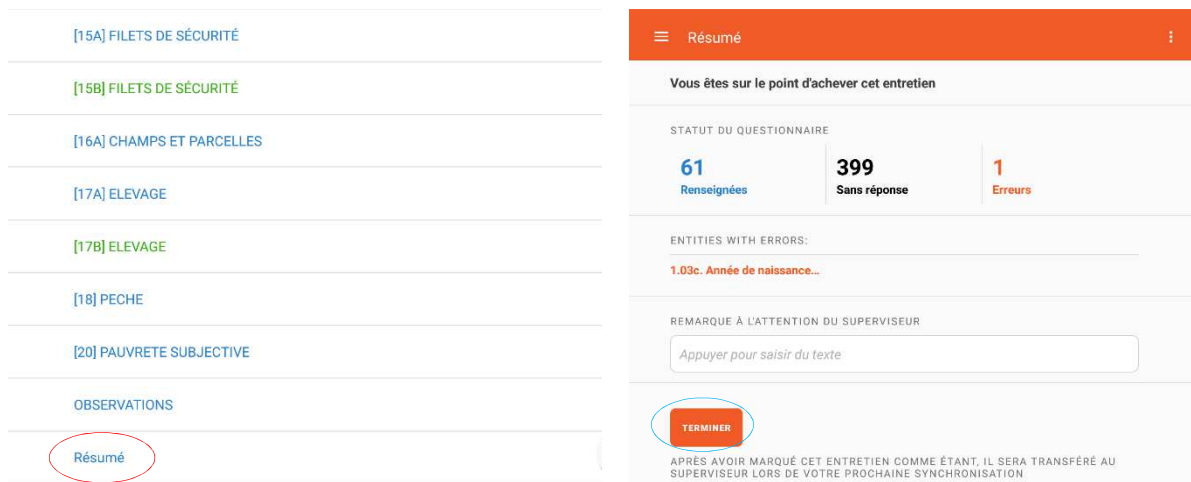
[15A] FILETS DE SÉCURITÉ

[15B] FILETS DE SÉCURITÉ

[16A] CHAMPS ET PARCELLES

[17A] ELEVAGE

[17B] ELEVAGE

[18] PECHE

[20] PAUVRETE SUBJECTIVE

OBSERVATIONS

Résumé

Résumé

Vous êtes sur le point d'achever cet entretien

STATUT DU QUESTIONNAIRE

61
Renseignées

399
Sans réponse

1
Erreurs

ENTITIES WITH ERRORS:

1.03c. Année de naissance...

REMARQUE À L'ATTENTION DU SUPERVISEUR

Appuyer pour saisir du texte

TERMINER

APRÈS AVOIR MARQUÉ CET ENTRETIEN COMME ÉTANT, IL SERA TRANSFÉRÉ AU SUPERVISEUR LORS DE VOTRE PROCHAINE SYNCHRONISATION